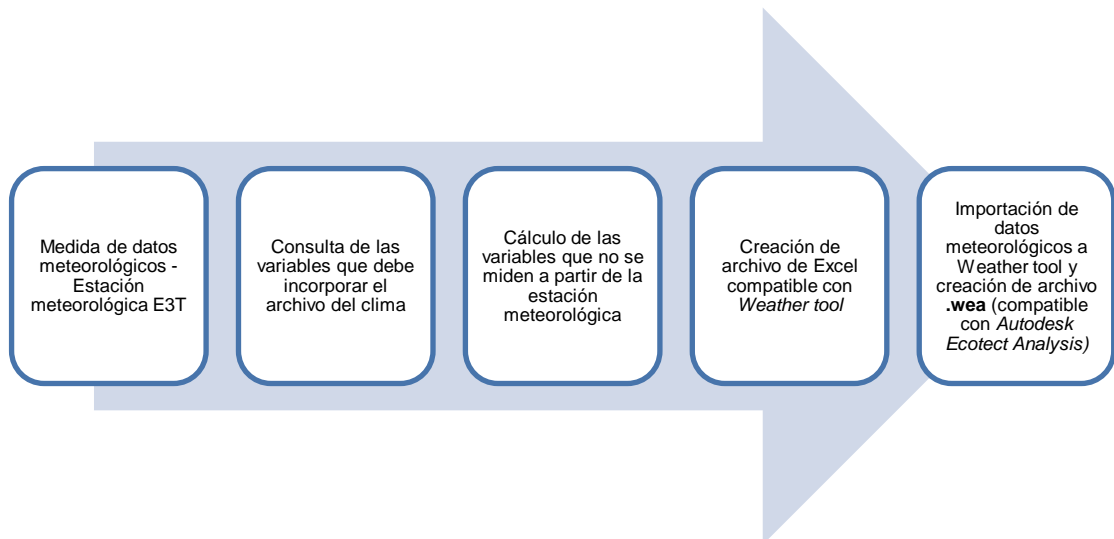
Medida de datos meteorológicos - Estación meteorológica E3T

Consulta de las variables que debe incorporar el archivo del clima

Cálculo de las variables que no se miden a partir de la estación meteorológica

Creación de archivo de Excel compatible con *Weather tool*

Importación de datos meteorológicos a Weather tool y creación de archivo **.wea** (compatible con *Autodesk Ecotect Analysis)*